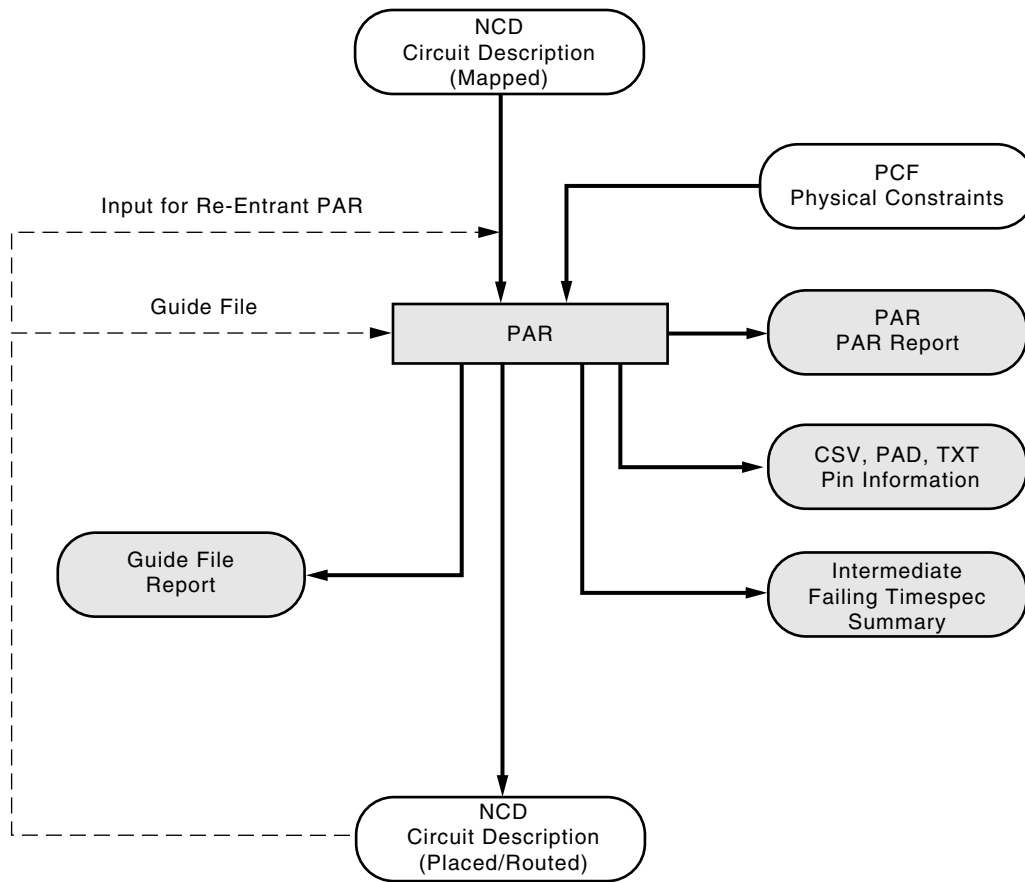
NCD
Circuit Description
(Mapped)

PCF
Physical Constraints

Input for Re-Entrant PAR

Guide File

PAR

PAR
PAR Report

CSV, PAD, TXT
Pin Information

Guide File
Report

Intermediate
Failing Timespec
Summary

NCD
Circuit Description
(Placed/Routed)